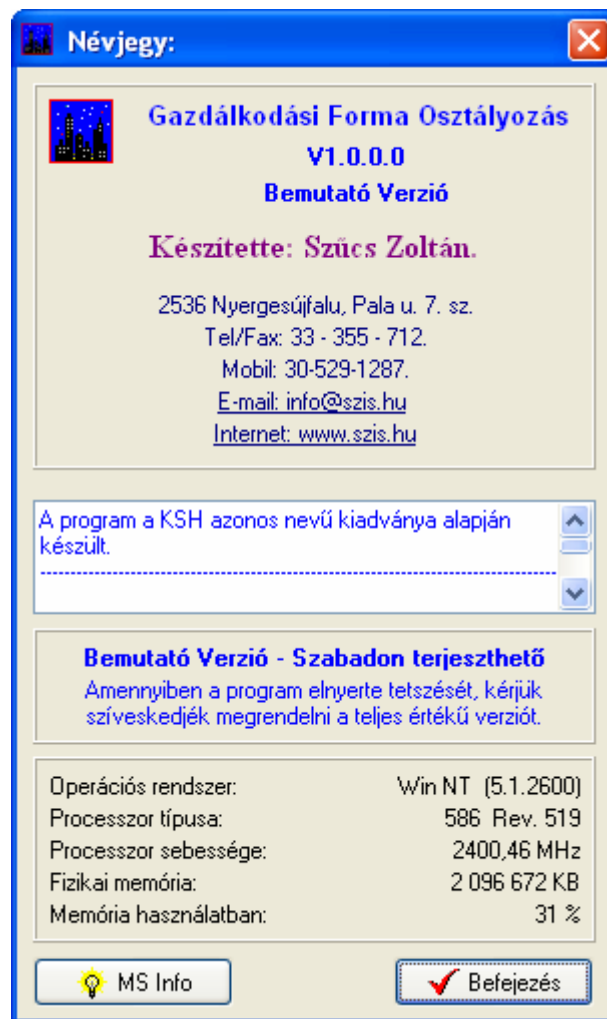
Névjegy:

Gazdálkodási Forma Osztályozás
V1.0.0.0
Bemutató Verzió

Készitette: Szűcs Zoltán.

2536 Nyergesújfalu, Pala u. 7. sz.
Tel/Fax: 33 - 355 - 712.
Mobil: 30-529-1287.
E-mail: info@szis.hu
Internet: www.szis.hu

A program a KSH azonos nevű kiadványa alapján készült.

Bemutató Verzió - Szabadon terjeszthető
Amennyiben a program elnyerte tetszését, kérjük szíveskedjék megrendelni a teljes értékű verziót.

| | |
|---|---|
| Operációs rendszer: | Win NT (5.1.2600) |
| Processzor típusa: | 586 Rev. 519 |
| Processzor sebessége: | 2400,46 MHz |
| Fizikai memória: | 2 096 672 KB |
| Memória használatban: | 31 % |

MS Info
Befejezés